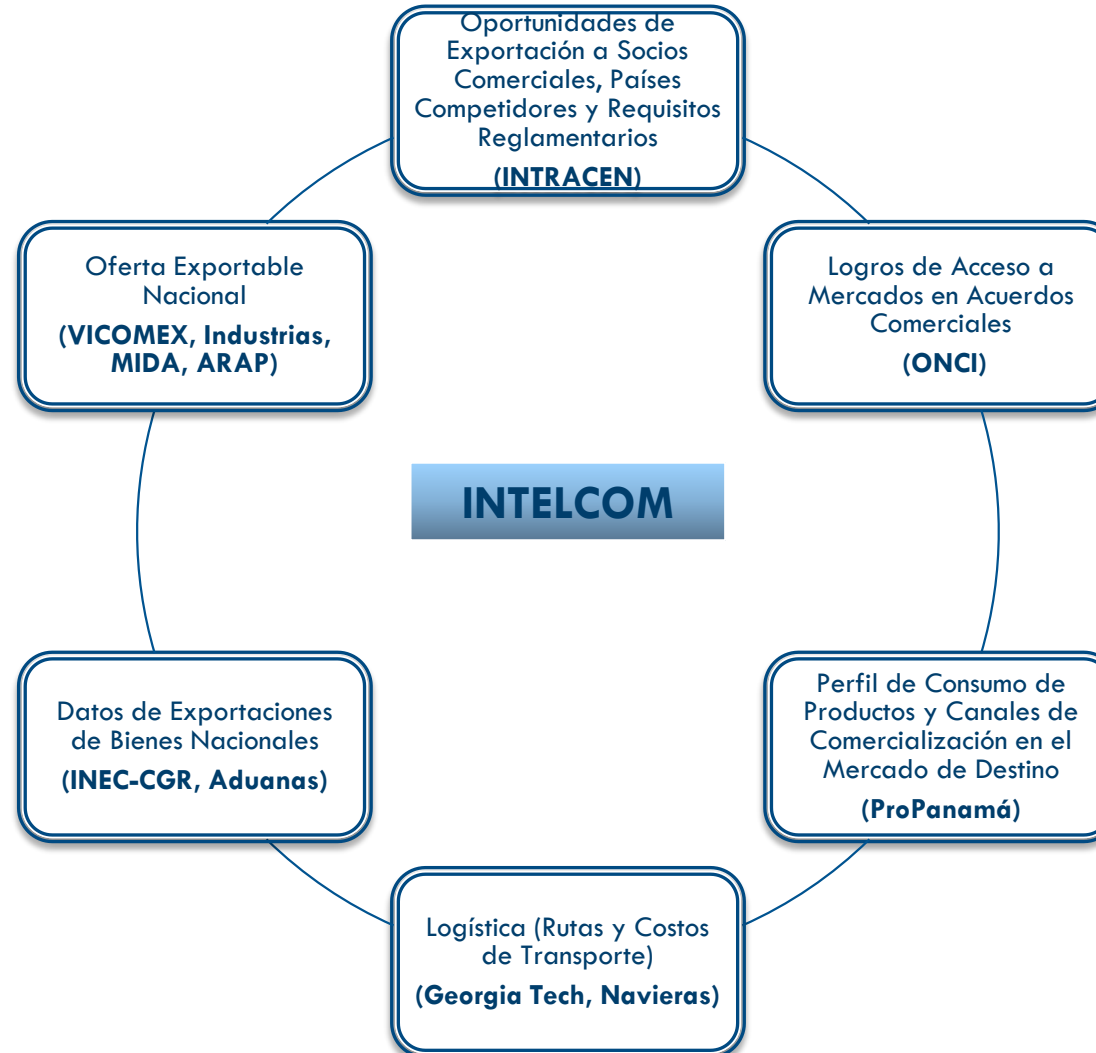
Oportunidades de Exportación a Socios Comerciales, Países Competidores y Requisitos Reglamentarios
(INTRACEN)

Logros de Acceso a Mercados en Acuerdos Comerciales
(ONCI)

Perfil de Consumo de Productos y Canales de Comercialización en el Mercado de Destino
(ProPanamá)

Logística (Rutas y Costos de Transporte)
(Georgia Tech, Navieras)

Datos de Exportaciones de Bienes Nacionales
(INEC-CGR, Aduanas)

Oferta Exportable Nacional
(VICOMEX, Industrias, MIDA, ARAP)

INTELCOM